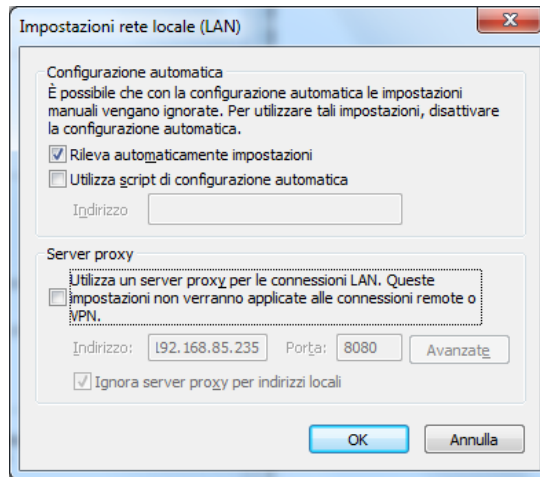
Impostazioni rete locale (LAN)

Configurazione automatica

È possibile che con la configurazione automatica le impostazioni manuali vengano ignorate. Per utilizzare tali impostazioni, disattivare la configurazione automatica.

Rileva automaticamente impostazioni

Utilizza script di configurazione automatica

Indirizzo

Server proxy

Utilizza un server proxy per le connessioni LAN. Queste impostazioni non verranno applicate alle connessioni remote o VPN.

Indirizzo: 192.168.85.235 Porta: 8080 Avanzate

Ignora server proxy per indirizzi locali

OK Annulla